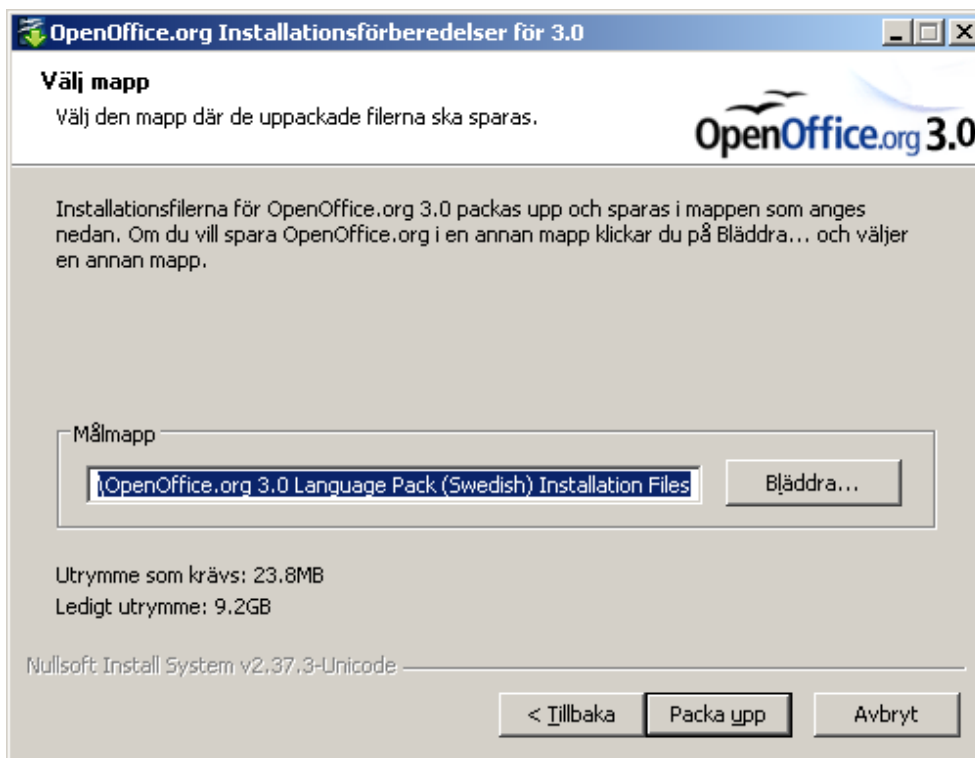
OpenOffice.org Installationsförberedelser för 3.0

Välj mapp
Välj den mapp där de uppackade filerna ska sparas.

OpenOffice.org 3.0

Installationsfilerna för OpenOffice.org 3.0 packas upp och sparas i mappen som anges nedan. Om du vill spara OpenOffice.org i en annan mapp klickar du på Bläddra... och väljer en annan mapp.

Målmapp
\OpenOffice.org 3.0 Language Pack (Swedish) Installation Files
Bläddra...

Utrymme som krävs: 23.8MB
Ledigt utrymme: 9.2GB

Nullsoft Install System v2.37.3-Unicode

< Tillbaka
Packa upp
Avbryt